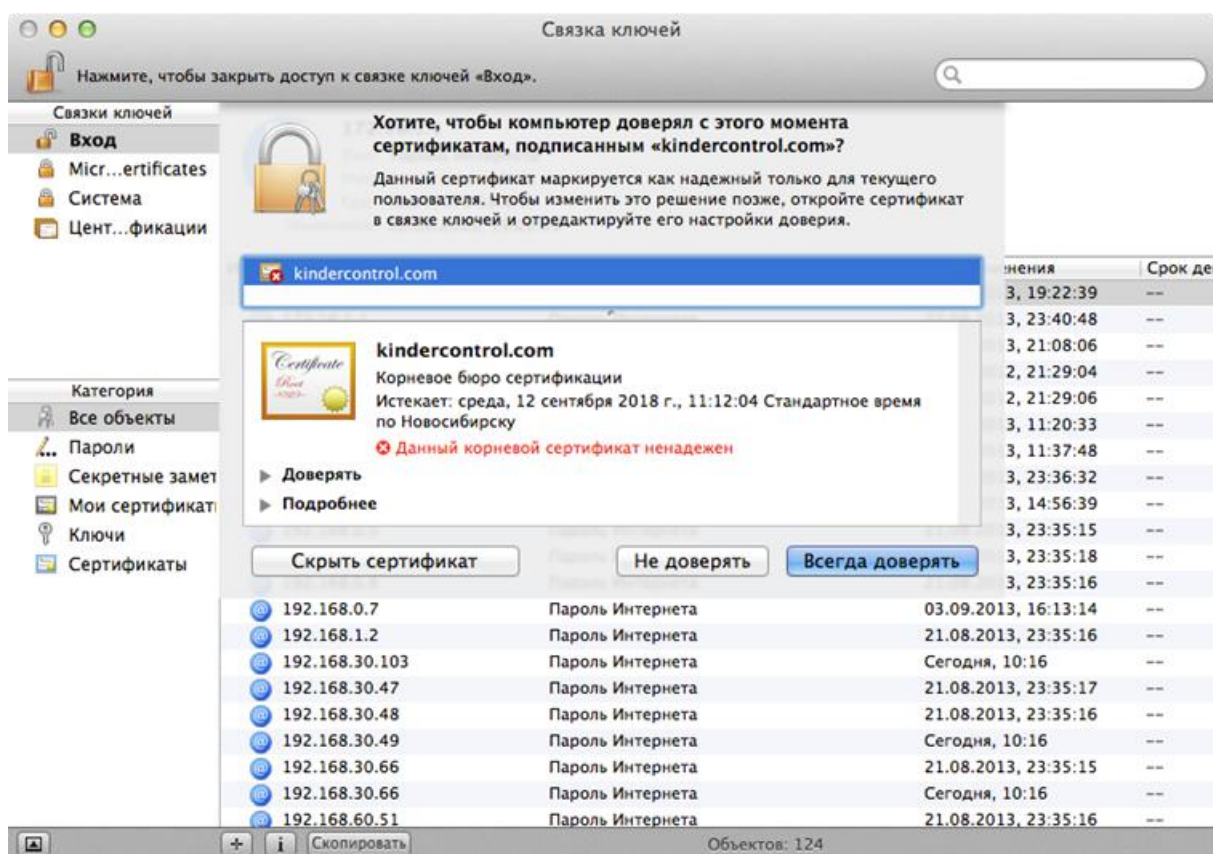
Связка ключей

Нажмите, чтобы закрыть доступ к связке ключей «Вход».

Связки ключей
Вход
Micr...ertificates
Система
Цент...фикации

Хотите, чтобы компьютер доверял с этого момента сертификатам, подписанным «kindercontrol.com»?

Данный сертификат маркируется как надежный только для текущего пользователя. Чтобы изменить это решение позже, откройте сертификат в связке ключей и отредактируйте его настройки доверия.

kindercontrol.com

Certificate Root

kindercontrol.com
Корневое бюро сертификации
Истекает: среда, 12 сентября 2018 г., 11:12:04 Стандартное время по Новосибирску
Данный корневой сертификат ненадежен

Доверять
Подробнее

Скрыть сертификат
Не доверять
Всегда доверять

Категория
Все объекты
Пароли
Секретные замет
Мои сертификат
Ключи
Сертификаты

| | | ...енения | Срок де |
|---|---|---|---|
| | | ...3, 19:22:39 | -- |
| | | ...3, 23:40:48 | -- |
| | | ...3, 21:08:06 | -- |
| | | ...2, 21:29:04 | -- |
| | | ...2, 21:29:06 | -- |
| | | ...3, 11:20:33 | -- |
| | | ...3, 11:37:48 | -- |
| | | ...3, 23:36:32 | -- |
| | | ...3, 14:56:39 | -- |
| | | ...3, 23:35:15 | -- |
| | | ...3, 23:35:18 | -- |
| | | ...3, 23:35:16 | -- |
| 192.168.0.7 | Пароль Интернета | 03.09.2013, 16:13:14 | -- |
| 192.168.1.2 | Пароль Интернета | 21.08.2013, 23:35:16 | -- |
| 192.168.30.103 | Пароль Интернета | Сегодня, 10:16 | -- |
| 192.168.30.47 | Пароль Интернета | 21.08.2013, 23:35:17 | -- |
| 192.168.30.48 | Пароль Интернета | 21.08.2013, 23:35:16 | -- |
| 192.168.30.49 | Пароль Интернета | Сегодня, 10:16 | -- |
| 192.168.30.66 | Пароль Интернета | 21.08.2013, 23:35:15 | -- |
| 192.168.30.66 | Пароль Интернета | Сегодня, 10:16 | -- |
| 192.168.60.51 | Пароль Интернета | 21.08.2013, 23:35:16 | -- |

+ i Скопировать
Объектов: 124